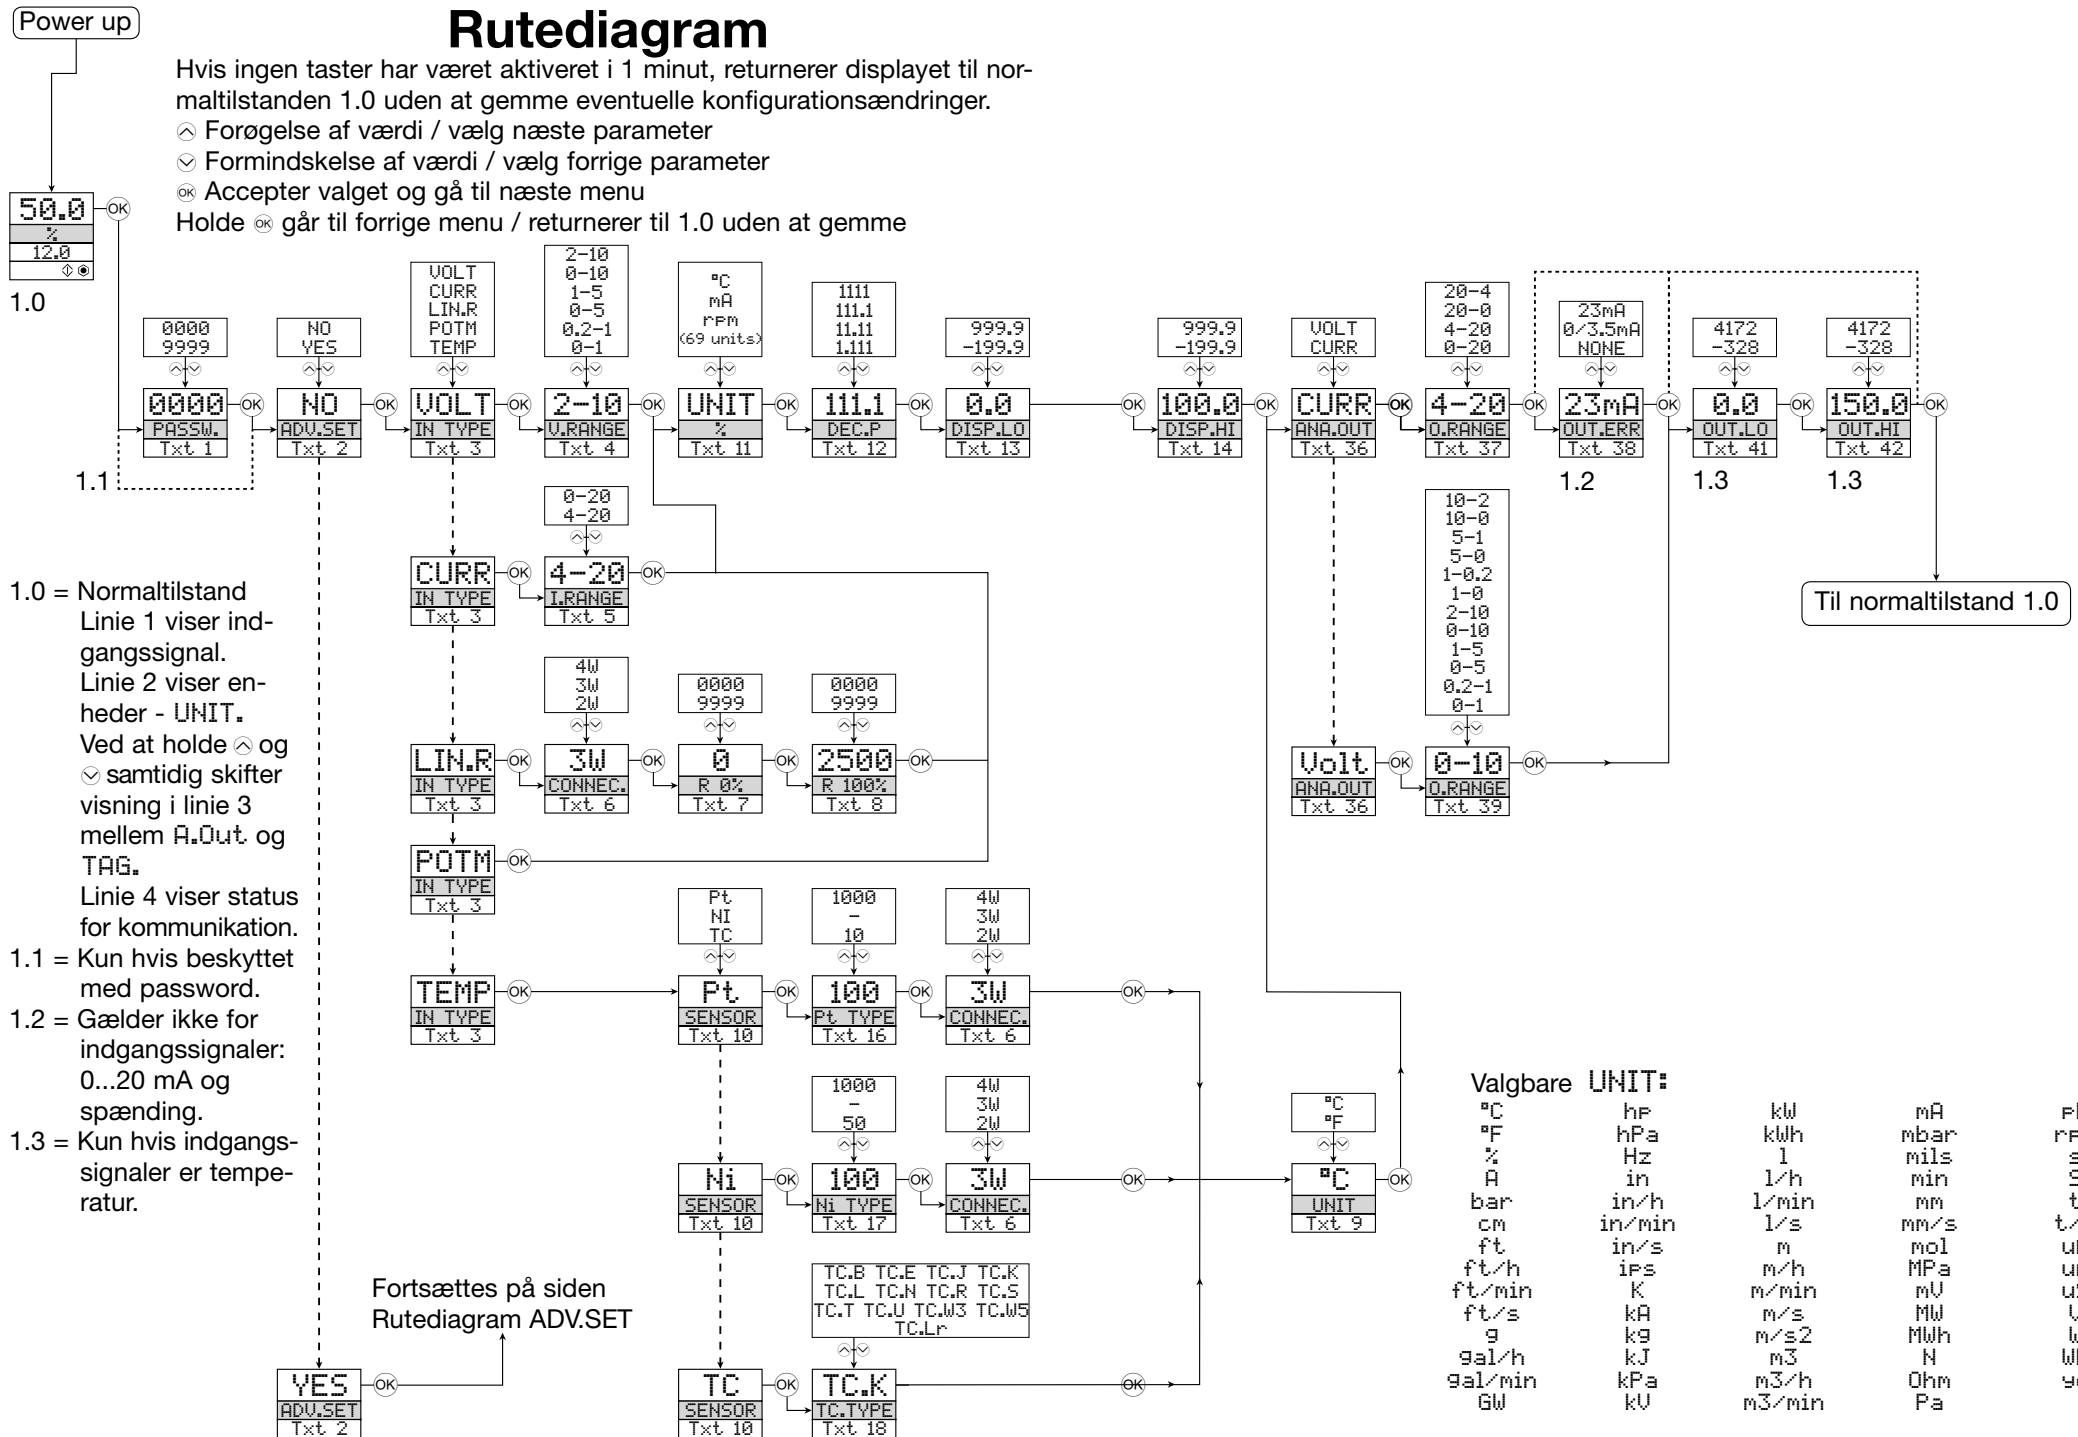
Power up

Rutediagram

Hvis ingen taster har været aktiveret i 1 minut, returnerer displayet til normaltilstanden 1.0 uden at gemme eventuelle konfigurationsændringer.
Forøgelse af værdi / vælg næste parameter
Formindskelse af værdi / vælg forrige parameter
OK Accepter valget og gå til næste menu
Holde OK går til forrige menu / returnerer til 1.0 uden at gemme

50.0
%
12.0
OK
1.0

0000
9999
0000
PASSW.
Txt 1
OK

NO
YES
NO
ADV.SET
Txt 2
OK

VOLT
CURR
LIN.R
POTM
TEMP
VOLT
IN TYPE
Txt 3
OK

2-10
0-10
1-5
0-5
0.2-1
0-1
2-10
V.RANGE
Txt 4
OK

°C
mA
rpm
(69 units)
UNIT
%
Txt 11
OK

1111
111.1
11.11
1.111
111.1
DEC.P
Txt 12
OK

999.9
-199.9
0.0
DISP.LO
Txt 13

OK
999.9
-199.9
100.0
DISP.HI
Txt 14
OK

VOLT
CURR
CURR
ANA.OUT
Txt 36
OK

20-4
20-0
4-20
0-20
4-20
O.RANGE
Txt 37
OK

23mA
0/3.5mA
NONE
23mA
OUT.ERR
Txt 38
OK
1.2

4172
-328
0.0
OUT.LO
Txt 41
OK
1.3

4172
-328
150.0
OUT.HI
Txt 42
OK
1.3

1.1

0-20
4-20
CURR
IN TYPE
Txt 3
OK
4-20
I.RANGE
Txt 5
OK

10-2
10-0
5-1
5-0
1-0.2
1-0
2-10
0-10
1-5
0-5
0.2-1
0-1

Til normaltilstand 1.0

1.0 = Normaltilstand
Linie 1 viser indgangssignal.
Linie 2 viser enheder - UNIT.
Ved at holde og samtidig skifter visning i linie 3 mellem A.Out og TAG.
Linie 4 viser status for kommunikation.
1.1 = Kun hvis beskyttet med password.
1.2 = Gælder ikke for indgangssignaler: 0...20 mA og spænding.
1.3 = Kun hvis indgangssignaler er temperatur.

4W
3W
2W
LIN.R
IN TYPE
Txt 3
OK
3W
CONNEC.
Txt 6
OK

0000
9999
0
R 0%
Txt 7
OK

0000
9999
2500
R 100%
Txt 8
OK

Volt
ANA.OUT
Txt 36
OK
0-10
O.RANGE
Txt 39
OK

POTM
IN TYPE
Txt 3
OK

Pt
NI
TC
TEMP
IN TYPE
Txt 3
OK
Pt
SENSOR
Txt 10
OK

1000
-
10
100
Pt TYPE
Txt 16
OK

4W
3W
2W
3W
CONNEC.
Txt 6
OK

1000
-
50
Ni
SENSOR
Txt 10
OK
100
Ni TYPE
Txt 17
OK

4W
3W
2W
3W
CONNEC.
Txt 6
OK

°C
°F
°C
UNIT
Txt 9
OK

TC.B TC.E TC.J TC.K
TC.L TC.N TC.R TC.S
TC.T TC.U TC.W3 TC.W5
TC.Lr
TC
SENSOR
Txt 10
OK
TC.K
TC.TYPE
Txt 18
OK

Fortsættes på siden
Rutediagram ADV.SET

YES
ADV.SET
Txt 2
OK

Valgbare UNIT:
| °C | hp | kW | mA | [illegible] |
|---|---|---|---|---|
| °F | hPa | kWh | mbar | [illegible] |
| % | Hz | l | mils | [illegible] |
| A | in | l/h | min | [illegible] |
| bar | in/h | l/min | mm | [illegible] |
| cm | in/min | l/s | mm/s | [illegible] |
| ft | in/s | m | mol | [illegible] |
| ft/h | ips | m/h | MPa | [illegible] |
| ft/min | K | m/min | mV | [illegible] |
| ft/s | kA | m/s | MW | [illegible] |
| g | kg | m/s2 | MWh | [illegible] |
| gal/h | kJ | m3 | N | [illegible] |
| gal/min | kPa | m3/h | Ohm | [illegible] |
| GW | kV | m3/min | Pa | |